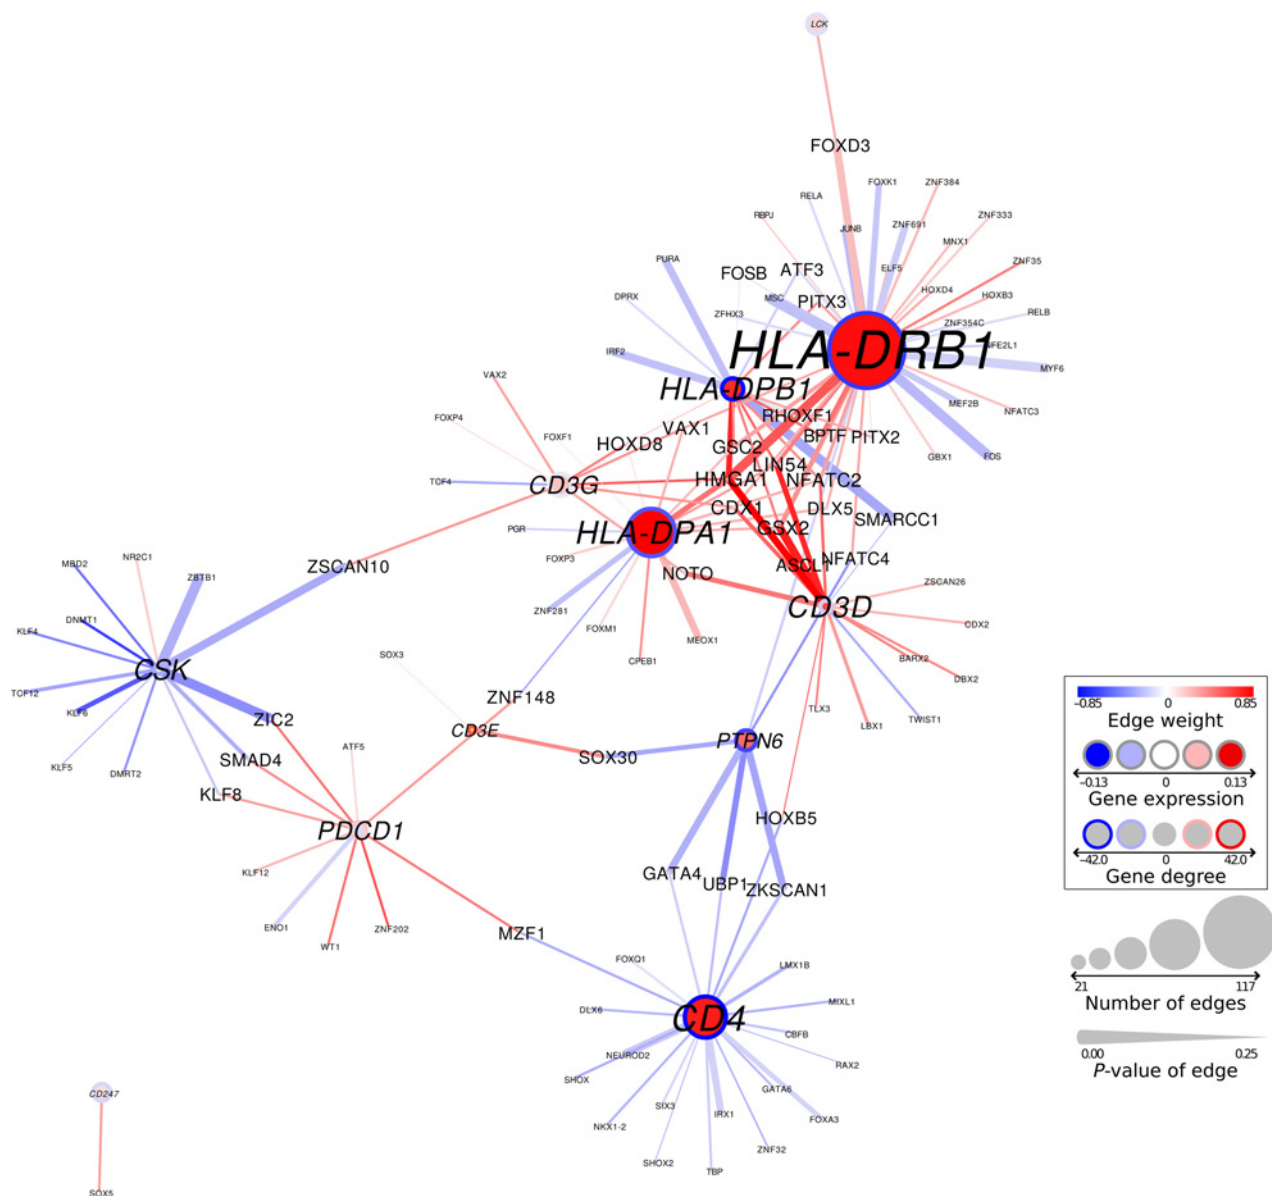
LCK
FOXD3
FOXK1
ZNF384
RELA
RBPJ
JUNB
ZNF691
ZNF333
MNX1
PURA
ZNF35
ELF5
FOSB
ATF3
HOXD4
HOXB3
DPRX
MSC
PITX3
ZFHX3
ZNF354C
RELB
HLA-DRB1
NFE2L1
IRF2
MYF6
VAX2
HLA-DPB1
MEF2B
NFATC3
FOXP4
RHOXF1
VAX1
FOXF1
HOXD8
BPTF
PITX2
GSC2
GBX1
FOS
LIN54
TCF4
CD3G
HMGA1
NFATC2
CDX1
DLX5
SMARCC1
HLA-DPA1
GSX2
PGR
NR2C1
MBD2
ZBTB1
NFATC4
ZSCAN10
FOXP3
ASCL1
ZSCAN26
NOTO
CD3D
DNMT1
ZNF281
CDX2
KLF4
FOXM1
MEOX1
CPEB1
BARX2
CSK
DBX2
SOX3
ZNF148
TCF12
KLF6
TLX3
ZIC2
LBX1
TWIST1
CD3E
PTPN6
SMAD4
ATF5
SOX30
KLF5
DMRT2
KLF8
HOXB5
PDCD1
GATA4
UBP1
ZKSCAN1
KLF12
ENO1
ZNF202
WT1
MZF1
FOXQ1
LMX1B
MIXL1
DLX6
CD4
CBFB
NEUROD2
RAX2
SHOX
GATA6
SIX3
IRX1
FOXA3
NKX1-2
ZNF32
SHOX2
TBP
CD247
SOX5
−0.85
0
0.85
Edge weight
−0.13
0
0.13
Gene expression
−42.0
0
42.0
Gene degree
21
117
Number of edges
0.00
0.25
P-value of edge